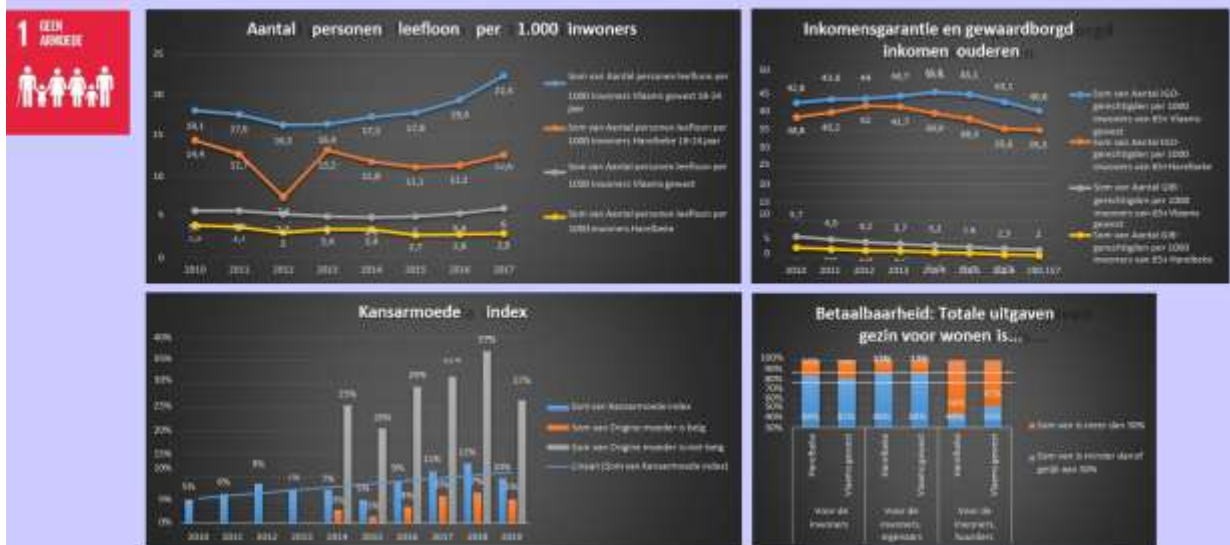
1 GEEN ARMOEDE

Aantal personen leefloon per 1.000 inwoners

25
20
15
10
5
0

18,1 17,6 16,3 16,4 17,3 17,8 19,4 22,4
14,4 12,7 13,2 11,8 11,1 11,2 12,6
2010 2011 2012 2013 2014 2015 2016 2017

Som van Aantal personen leefloon per 1000 inwoners Vlaams gewest 18-24 jaar
Som van Aantal personen leefloon per 1000 inwoners Harelbeke 18-24 jaar
Som van Aantal personen leefloon per 1000 inwoners Vlaams gewest
Som van Aantal personen leefloon per 1000 inwoners Harelbeke

Inkomensgarantie en gewaardborgd inkomen ouderen

50
45
40
35
30
25
20
15
10
5
0

42,8 43,8 44 44,7 45,8 45,1 43,1 40,6
38,8 40,2 42 41,7 39,6 38,3 35,6 35,3
5,7

2010 2011 2012 2013

Som van Aantal IGO-gerechtigden per 1000 inwoners van 65+ Vlaams gewest
Som van Aantal IGO-gerechtigden per 1000 inwoners van 65+ Harelbeke
Som van Aantal GIB-gerechtigden per 1000 inwoners van 65+ Vlaams gewest
Som van Aantal GIB-gerechtigden per 1000 inwoners van 65+ Harelbeke

Kansarmoede index

40%
35%
30%
25%
20%
15%
10%
5%
0%

5% 6% 8% 7% 7% 5% 9% 11% 12% 10%
25% 20% 29% 37% 27%

2010 2011 2012 2013 2014 2015 2016 2017 2018 2019

Som van Kansarmoede index
Som van Origine moeder is belg
Som van Origine moeder is niet belg
Lineair (Som van Kansarmoede index)

Betaalbaarheid: Totale uitgaven gezin voor wonen is...

100%
90%
80%
70%
60%
50%
40%
30%

Harelbeke Vlaams gewest Harelbeke Vlaams gewest Harelbeke Vlaams gewest
Voor de inwoners
Voor de inwoners, eigenaars
Voor de inwoners, huurders

Som van is meer dan 30%
Som van is minder dan of gelijk aan 30%